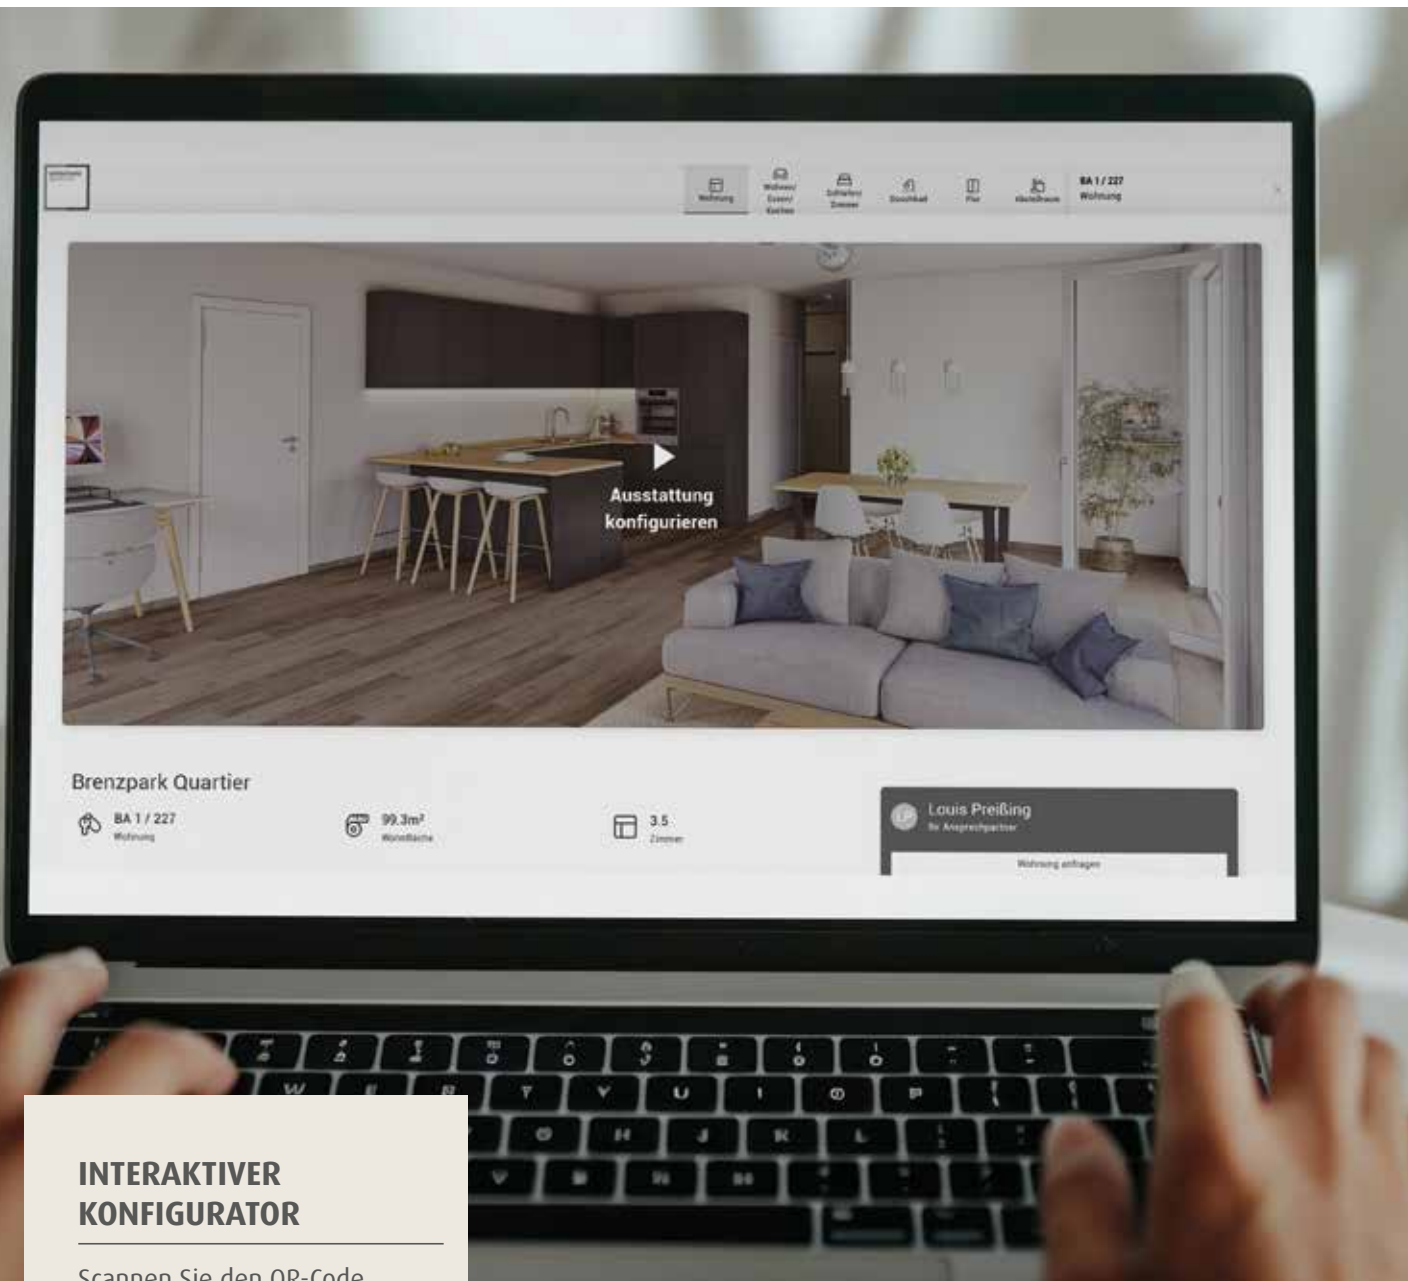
Wohnung

Wohnen/ Essen/ Kochen

Schlafen/ Zimmer

Duschbad

Flur

Abstellraum

BA 1 / 227
Wohnung

Ausstattung konfigurieren

Brenzpark Quartier

BA 1 / 227
Wohnung

99.3m²
Wohnfläche

3.5
Zimmer

LP Louis Preißing
Ihr Ansprechpartner

Wohnung anfragen

INTERAKTIVER KONFIGURATOR

Scannen Sie den QR-Code